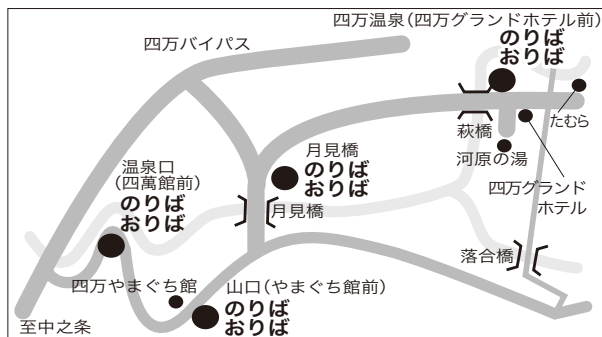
四万温泉(四万グランドホテル前)
のりば
おりば

四万バイパス

たむら

萩橋

河原の湯

月見橋
のりば
おりば

四万グランド
ホテル

温泉口
(四萬館前)
のりば
おりば

月見橋

落合橋

四万やまぐち館

山口(やまぐち館前)
のりば
おりば

至中之条